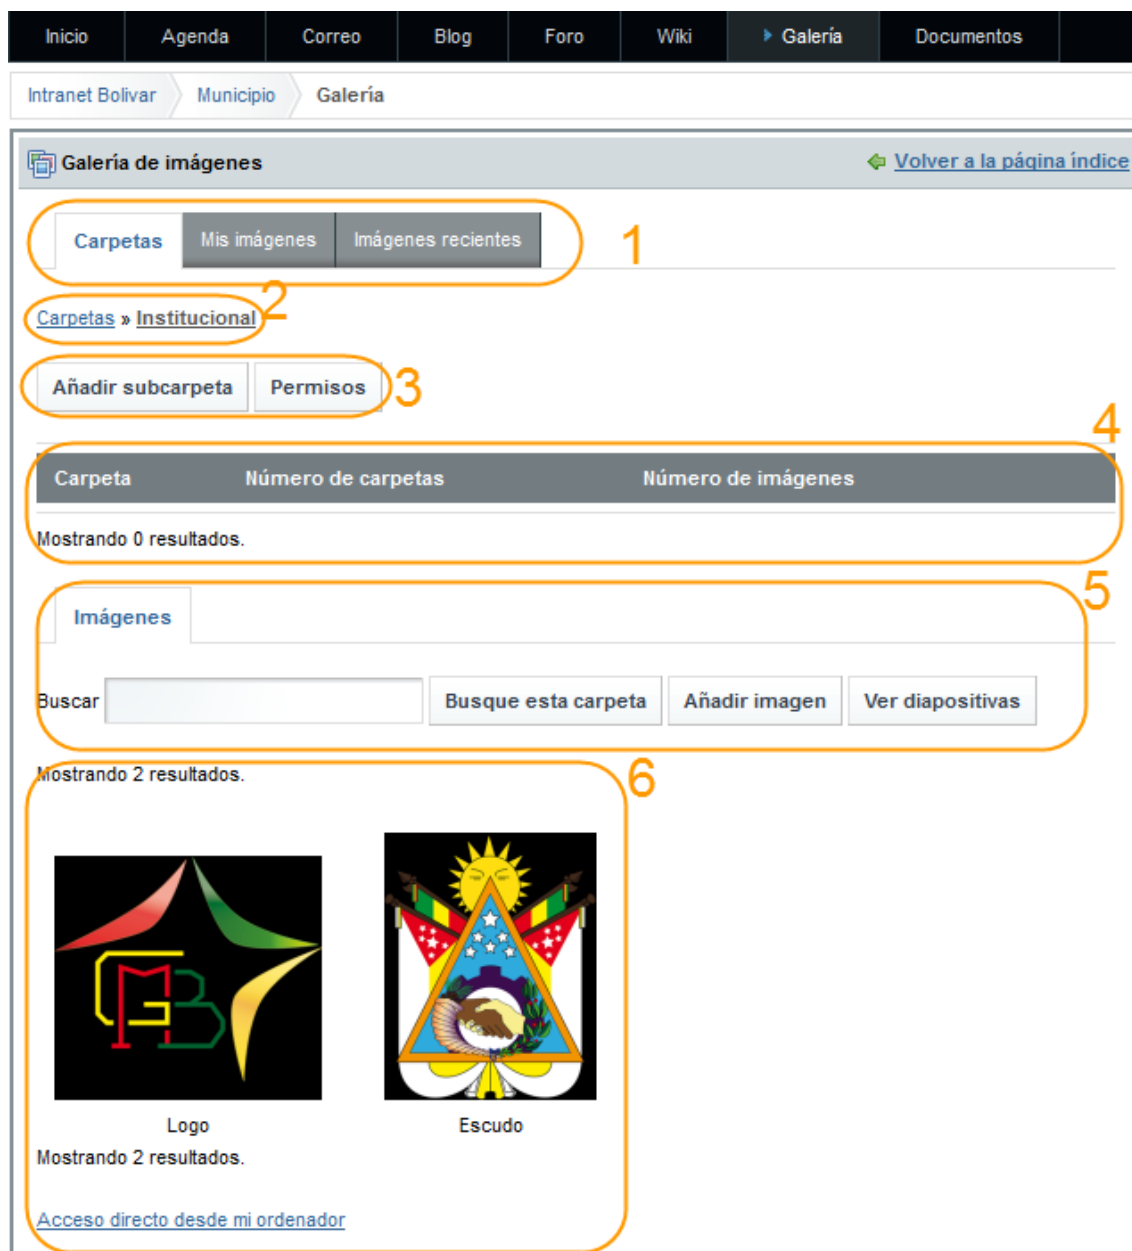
Inicio | Agenda | Correo | Blog | Foro | Wiki | Galería | Documentos

Intranet Bolivar | Municipio | Galería

Galería de imágenes

Volver a la página índice

Carpetas | Mis imágenes | Imágenes recientes

1

Carpetas » Institucional

2

Añadir subcarpeta | Permisos

3

4

| Carpeta | Número de carpetas | Número de imágenes |
|---|---|---|

Mostrando 0 resultados.

5

Imágenes

Buscar | Busque esta carpeta | Añadir imagen | Ver diapositivas

Mostrando 2 resultados.

6

Logo

Escudo

Mostrando 2 resultados.

Acceso directo desde mi ordenador